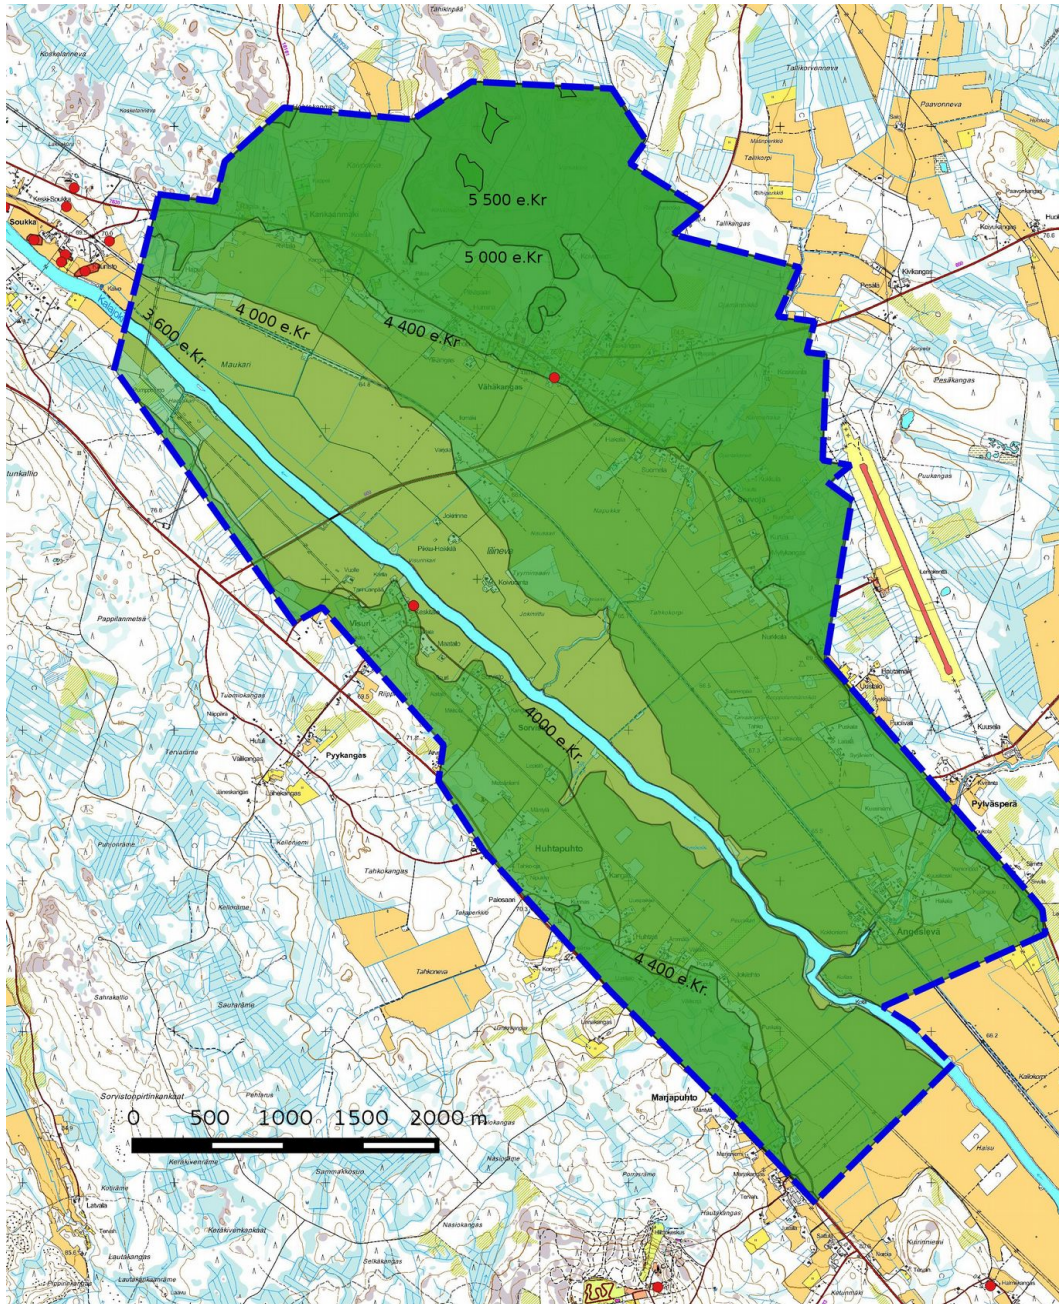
5 500 e.Kr
5 000 e.Kr
4 000 e.Kr
4 400 e.Kr
3 600 e.Kr.
4000 e.Kr.
4 400 e.Kr.
Soukka
Pyykangas
Pylväspera
Marjapuhto
Huhtapuhto
Visuri
Iliineva
Maukari
Vähäkangas
Pikku-Hoikka
Tahkokangas
Tallikangas
Paavonneva
Pesäkangas
Kivikangas
Kausela
Anttilevä
Pappilanmetsä
Sauhanräme
Sahrakallio
Tahkoneva
Sorvistonpirtinkankaat
Kaisu
Kallokorpi
0 500 1000 1500 2000 m